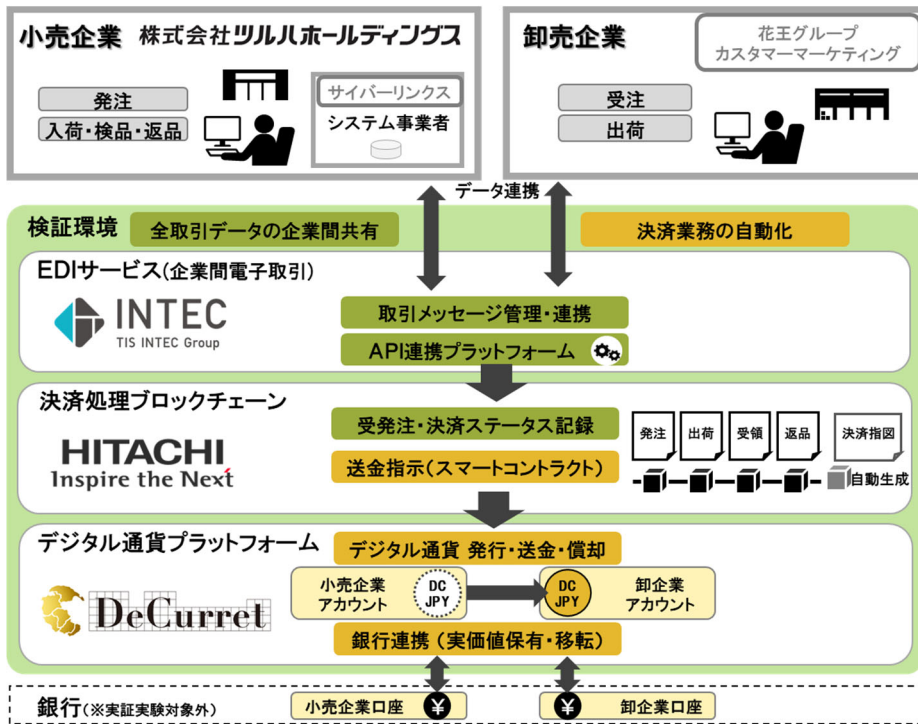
小売企業　株式会社ツルハホールディングス

発注
入荷・検品・返品

サイバーリンクス
システム事業者

卸売企業

花王グループ
カスタマーマーケティング

受注
出荷

データ連携

検証環境　全取引データの企業間共有　決済業務の自動化

EDIサービス（企業間電子取引）

INTEC
TIS INTEC Group

取引メッセージ管理・連携
API連携プラットフォーム

決済処理ブロックチェーン

HITACHI
Inspire the Next

受発注・決済ステータス記録
送金指示（スマートコントラクト）

発注　出荷　受領　返品　決済指図
自動生成

デジタル通貨プラットフォーム

DeCurret

デジタル通貨 発行・送金・償却
小売企業アカウント　DC JPY　DC JPY　卸企業アカウント
銀行連携（実価値保有・移転）

銀行（※実証実験対象外）　小売企業口座　¥　¥　卸企業口座